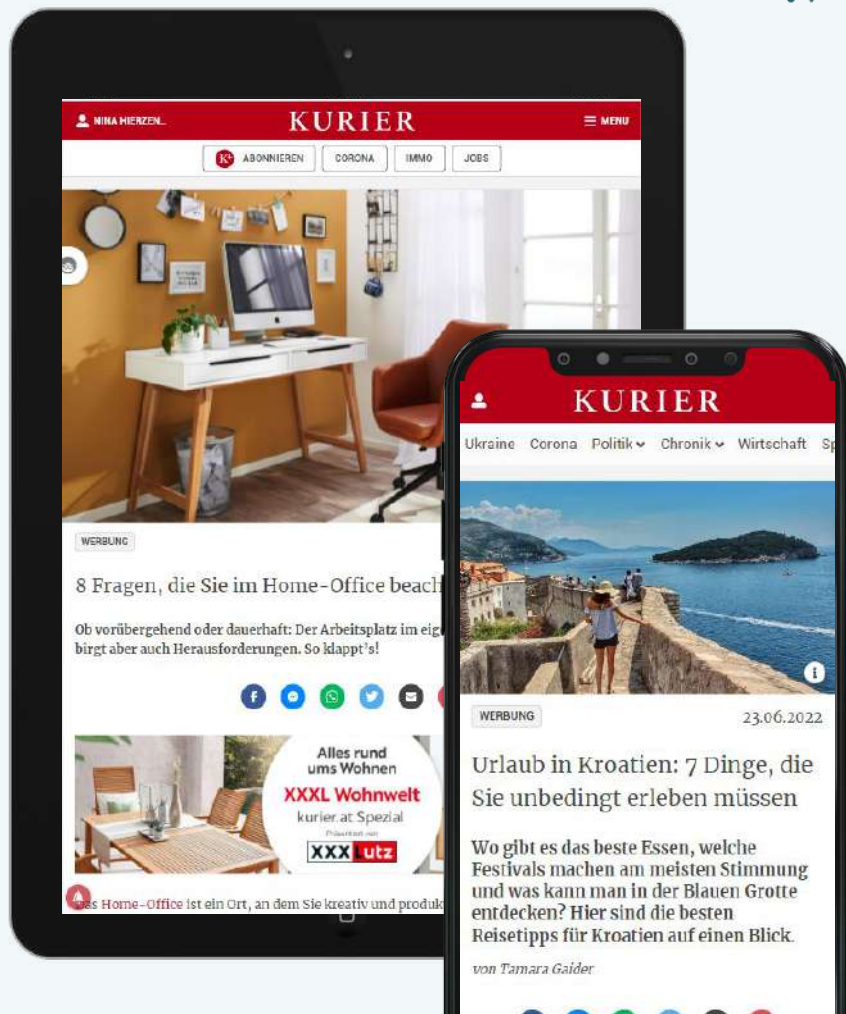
NINA HIERZEN...

KURIER

MENU

ABONNIEREN

CORONA

IMMO

JOBS

WERBUNG

8 Fragen, die Sie im Home-Office beach

Ob vorübergehend oder dauerhaft: Der Arbeitsplatz im eig birgt aber auch Herausforderungen. So klappt's!

Alles rund ums Wohnen

XXXL Wohnwelt

kurier.at Spezial

Präsentiert von

XXX Lutz

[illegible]as Home-Office ist ein Ort, an dem Sie kreativ und produk

KURIER

Ukraine Corona Politik Chronik Wirtschaft Sp

WERBUNG

23.06.2022

Urlaub in Kroatien: 7 Dinge, die Sie unbedingt erleben müssen

Wo gibt es das beste Essen, welche Festivals machen am meisten Stimmung und was kann man in der Blauen Grotte entdecken? Hier sind die besten Reisetipps für Kroatien auf einen Blick.

von Tamara Gaider